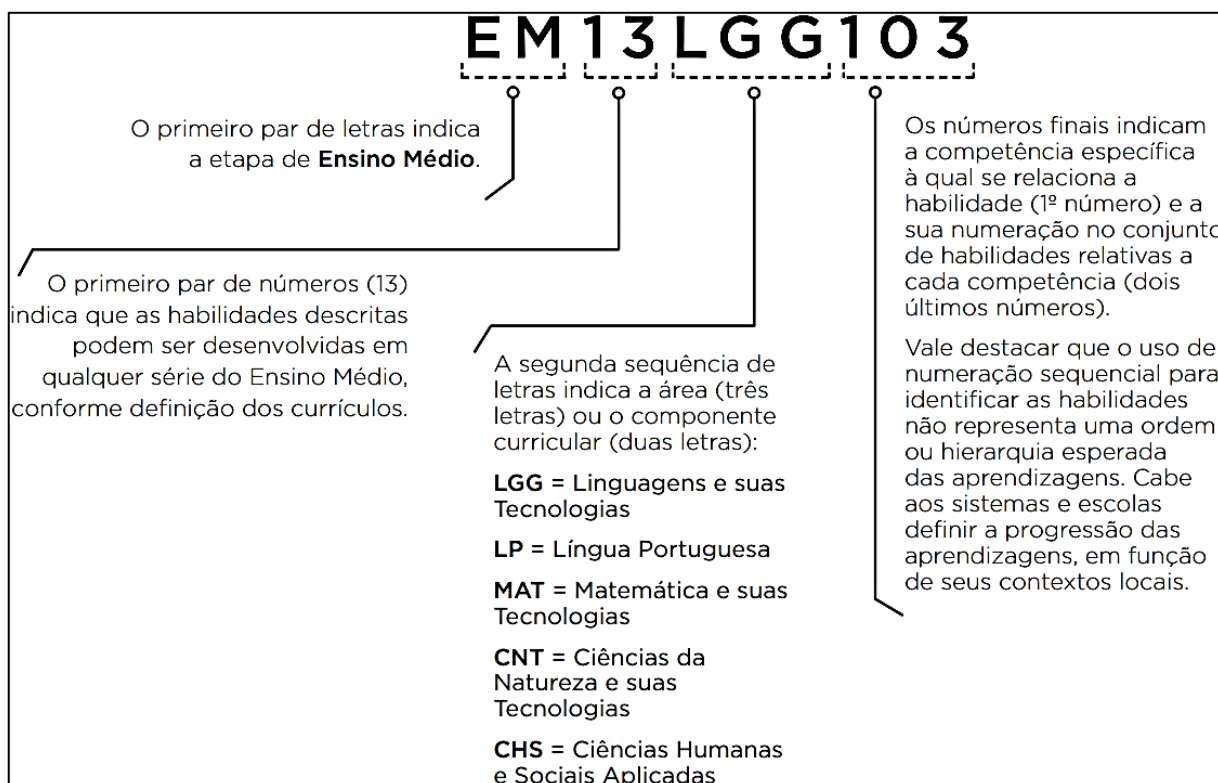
EM13LGG103

O primeiro par de letras indica a etapa de **Ensino Médio**.

O primeiro par de números (13) indica que as habilidades descritas podem ser desenvolvidas em qualquer série do Ensino Médio, conforme definição dos currículos.

A segunda sequência de letras indica a área (três letras) ou o componente curricular (duas letras):

**LGG** = Linguagens e suas Tecnologias

**LP** = Língua Portuguesa

**MAT** = Matemática e suas Tecnologias

**CNT** = Ciências da Natureza e suas Tecnologias

**CHS** = Ciências Humanas e Sociais Aplicadas

Os números finais indicam a competência específica à qual se relaciona a habilidade (1º número) e a sua numeração no conjunto de habilidades relativas a cada competência (dois últimos números).

Vale destacar que o uso de numeração sequencial para identificar as habilidades não representa uma ordem ou hierarquia esperada das aprendizagens. Cabe aos sistemas e escolas definir a progressão das aprendizagens, em função de seus contextos locais.